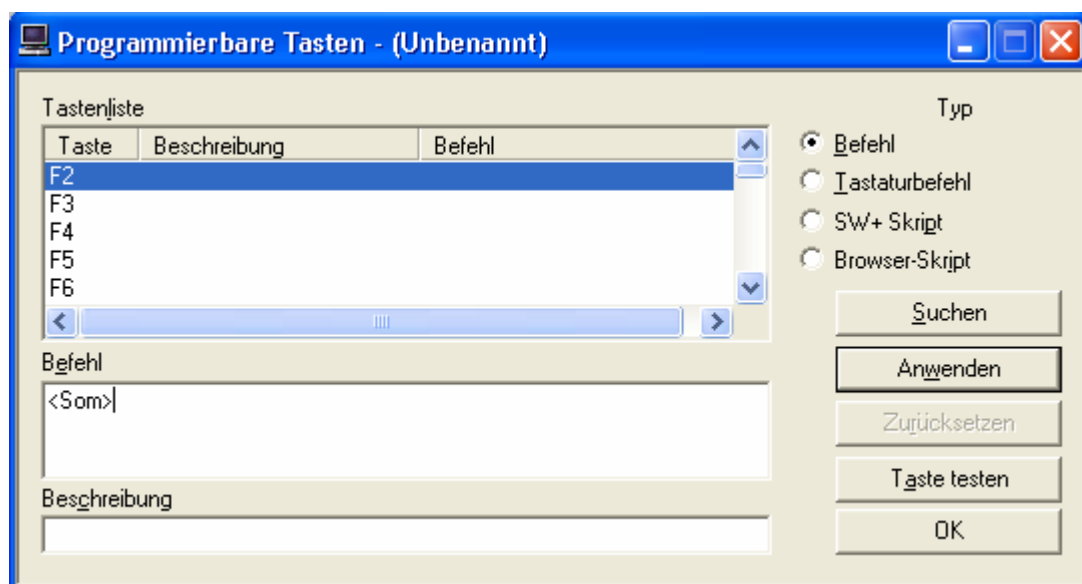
Programmierbare Tasten - (Unbenannt)

Tastenliste

| Taste | Beschreibung | Befehl |
|---|---|---|
| F2 | | |
| F3 | | |
| F4 | | |
| F5 | | |
| F6 | | |

Befehl

<Som>

Beschreibung

Typ

Befehl

Tastaturbefehl

SW+ Skript

Browser-Skript

Suchen

Anwenden

Zurücksetzen

Taste testen

OK